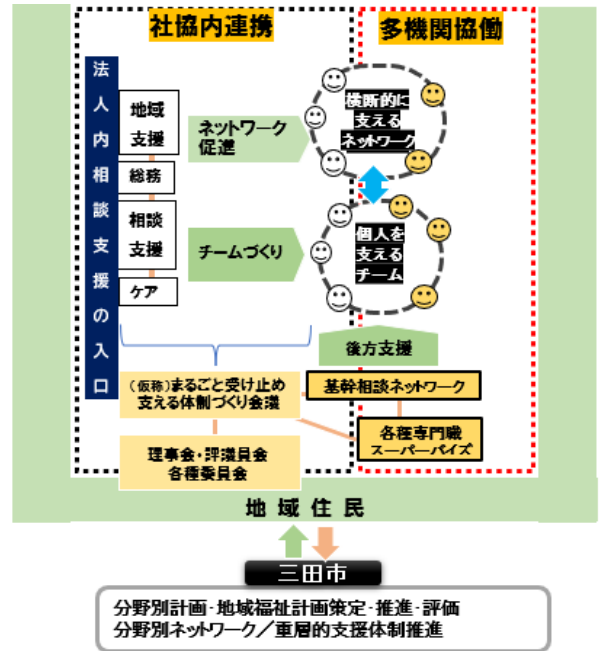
社協内連携

多機関協働

法人内相談支援の入口

地域支援

総務

相談支援

ケア

ネットワーク促進

チームづくり

横断的に支えるネットワーク

個人を支えるチーム

後方支援

（仮称）まるごと受け止め支える体制づくり会議

基幹相談ネットワーク

各種専門職スーパーバイズ

理事会・評議員会
各種委員会

地域住民

三田市

分野別計画・地域福祉計画策定・推進・評価
分野別ネットワーク／重層的支援体制推進